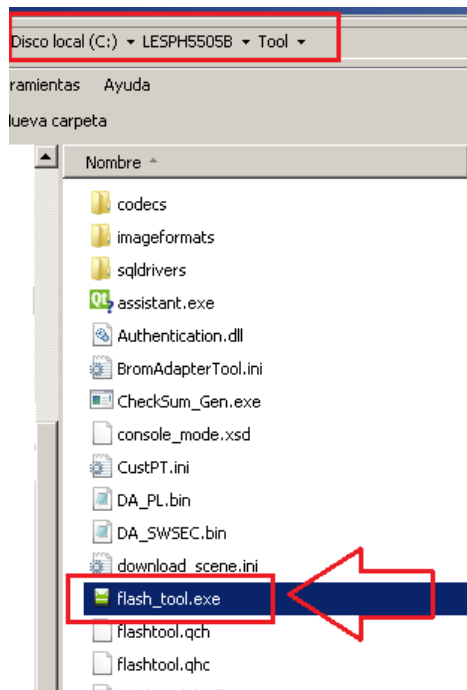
Disco local (C:) ▸ LESPH5505B ▸ Tool ▸

ramientas Ayuda

lueva carpeta

Nombre

codecs
imageformats
sqldrivers
assistant.exe
Authentication.dll
BromAdapterTool.ini
CheckSum_Gen.exe
console_mode.xsd
CustPT.ini
DA_PL.bin
DA_SWSEC.bin
download_scene.ini
flash_tool.exe
flashtool.qch
flashtool.qhc